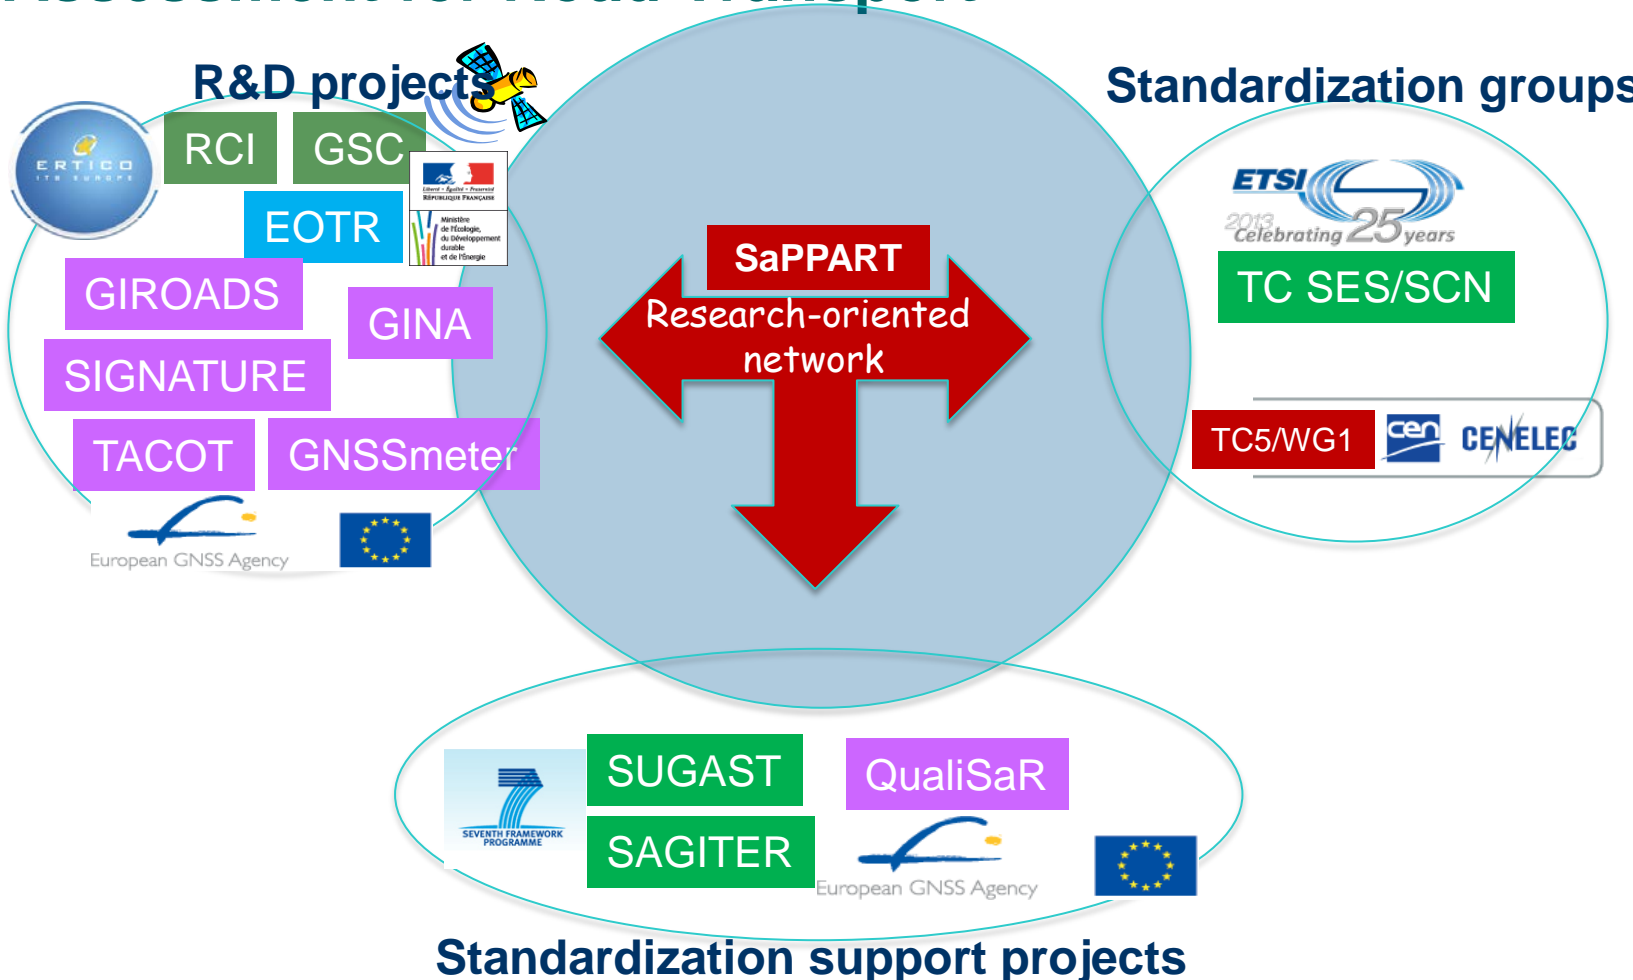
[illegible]

R&D projects

ERTICO ITS EUROPE

RCI

GSC

Liberté • Égalité • Fraternité
RÉPUBLIQUE FRANÇAISE

Ministère de l'Écologie, du Développement durable et de l'Énergie

EOTR

GIROADS

GINA

SIGNATURE

TACOT

GNSSmeter

European GNSS Agency

SaPPART

Research-oriented network

Standardization groups

ETSI
2013 Celebrating 25 years

TC SES/SCN

TC5/WG1

cen

CENELEC

SEVENTH FRAMEWORK PROGRAMME

SUGAST

SAGITER

QualiSaR

European GNSS Agency

Standardization support projects